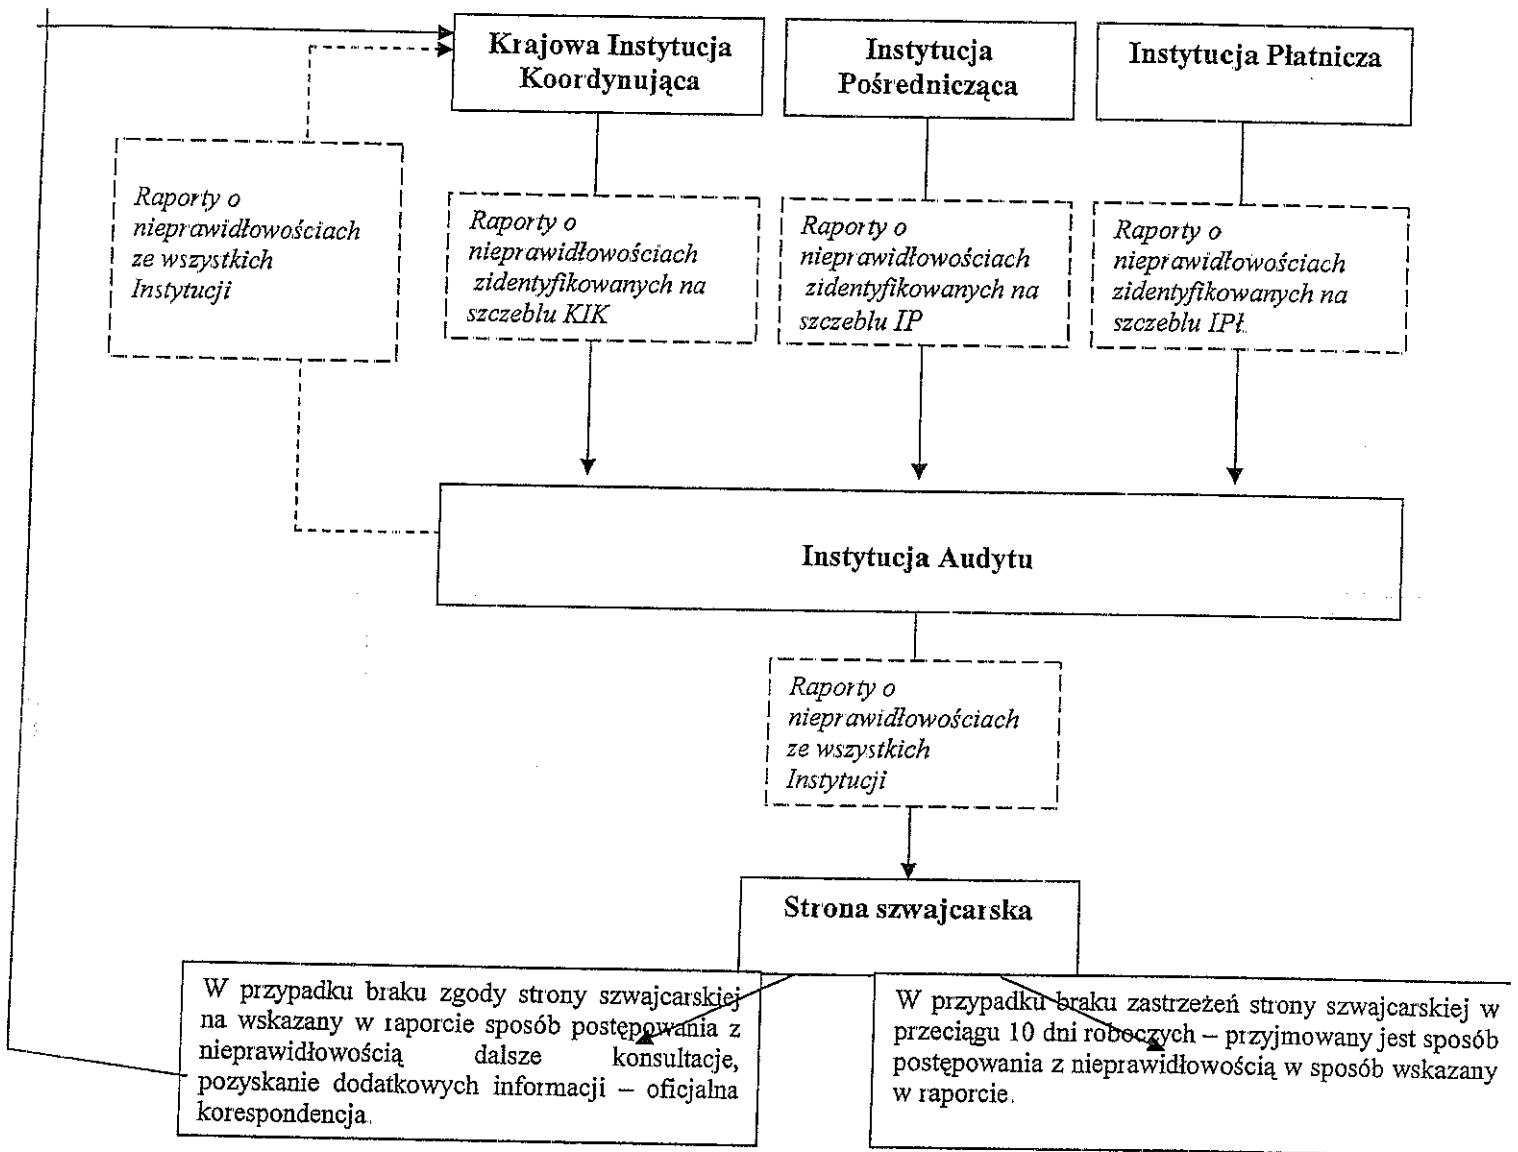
Krajowa Instytucja Koordynująca

Instytucja Pośrednicząca

Instytucja Płatnicza

Raporty o nieprawidłowościach ze wszystkich Instytucji

Raporty o nieprawidłowościach zidentyfikowanych na szczeblu KIK

Raporty o nieprawidłowościach zidentyfikowanych na szczeblu IP

Raporty o nieprawidłowościach zidentyfikowanych na szczeblu IPł

Instytucja Audytu

Raporty o nieprawidłowościach ze wszystkich Instytucji

Strona szwajcarska

W przypadku braku zgody strony szwajcarskiej na wskazany w raporcie sposób postępowania z nieprawidłowością dalsze konsultacje, pozyskanie dodatkowych informacji – oficjalna korespondencja.

W przypadku braku zastrzeżeń strony szwajcarskiej w przeciągu 10 dni roboczych – przyjmowany jest sposób postępowania z nieprawidłowością w sposób wskazany w raporcie.